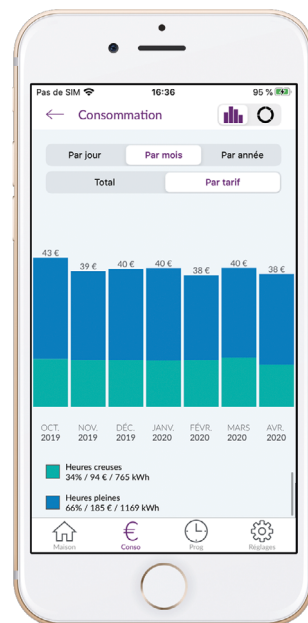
Pas de SIM 16:36 95 %

Consommation

Par jour | Par mois | Par année

Total | Par tarif

43 € 39 € 40 € 40 € 38 € 40 € 38 €

OCT. 2019 NOV. 2019 DÉC. 2019 JANV. 2020 FÉVR. 2020 MARS 2020 AVR. 2020

Heures creuses
34% / 94 € / 765 kWh

Heures pleines
66% / 185 € / 1169 kWh

Maison Conso Prog Réglages